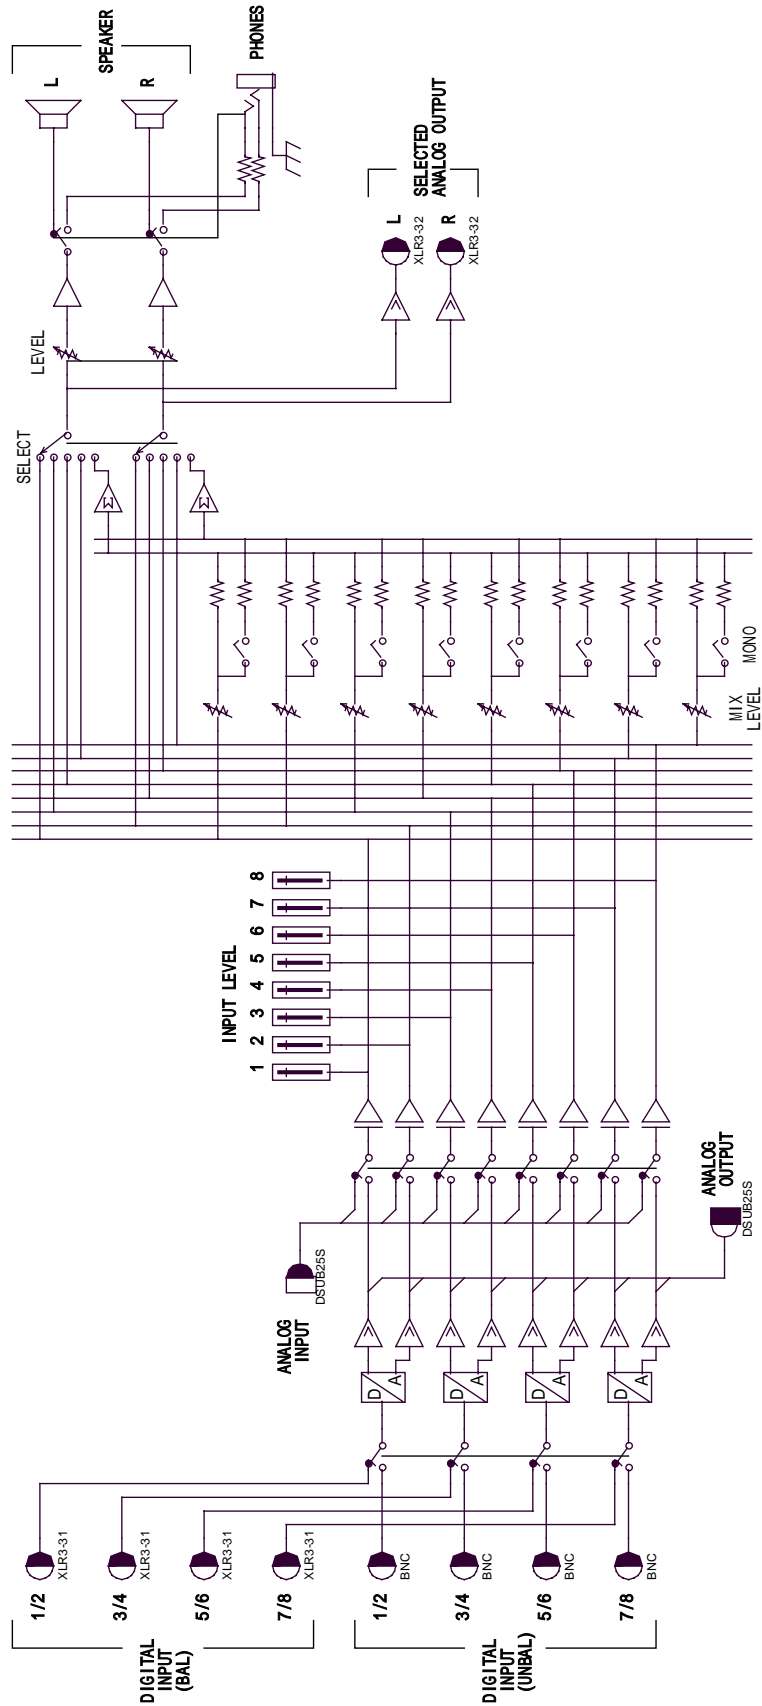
SPEAKER
L
R
PHONES
SELECTED ANALOG OUTPUT
L
XLR3-32
R
XLR3-32
LEVEL
SELECT
MONO
MIX LEVEL
INPUT LEVEL
1
2
3
4
5
6
7
8
ANALOG OUTPUT
DSUB25S
ANALOG INPUT
DSUB25S
D
A
D
A
D
A
D
A
1/2
XLR3-31
3/4
XLR3-31
5/6
XLR3-31
7/8
XLR3-31
DIGITAL INPUT (BAL)
1/2
BNC
3/4
BNC
5/6
BNC
7/8
BNC
DIGITAL INPUT (UNBAL)